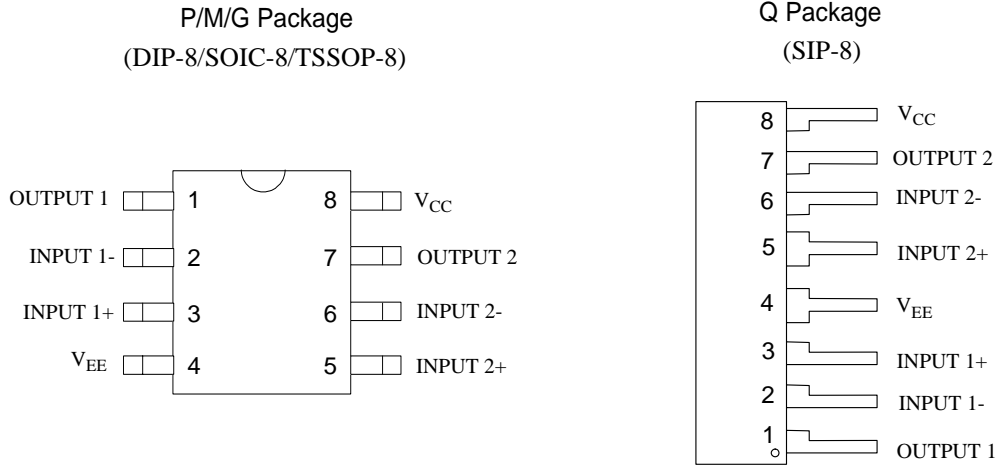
P/M/G Package
(DIP-8/SOIC-8/TSSOP-8)

OUTPUT 1 1
INPUT 1- 2
INPUT 1+ 3
$V_{EE}$ 4

8 $V_{CC}$
7 OUTPUT 2
6 INPUT 2-
5 INPUT 2+

Q Package
(SIP-8)

8 $V_{CC}$
7 OUTPUT 2
6 INPUT 2-
5 INPUT 2+
4 $V_{EE}$
3 INPUT 1+
2 INPUT 1-
1 OUTPUT 1